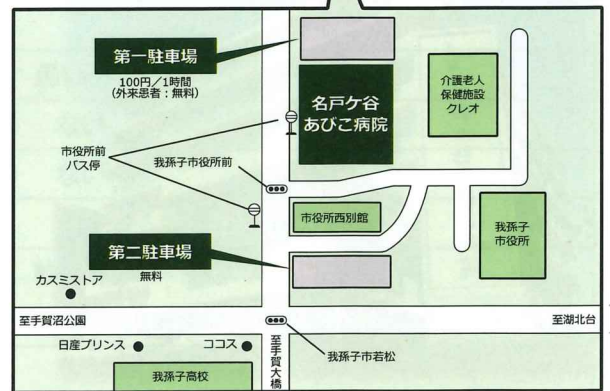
第一駐車場

100円／1時間
(外来患者：無料)

名戸ケ谷
あびこ病院

介護老人
保健施設
クレオ

市役所前
バス停

我孫子市役所前

市役所西別館

我孫子
市役所

第二駐車場

無料

カスミストア

至手賀沼公園

至湖北台

日産プリンス

ココス

至手賀大橋

我孫子市若松

我孫子高校